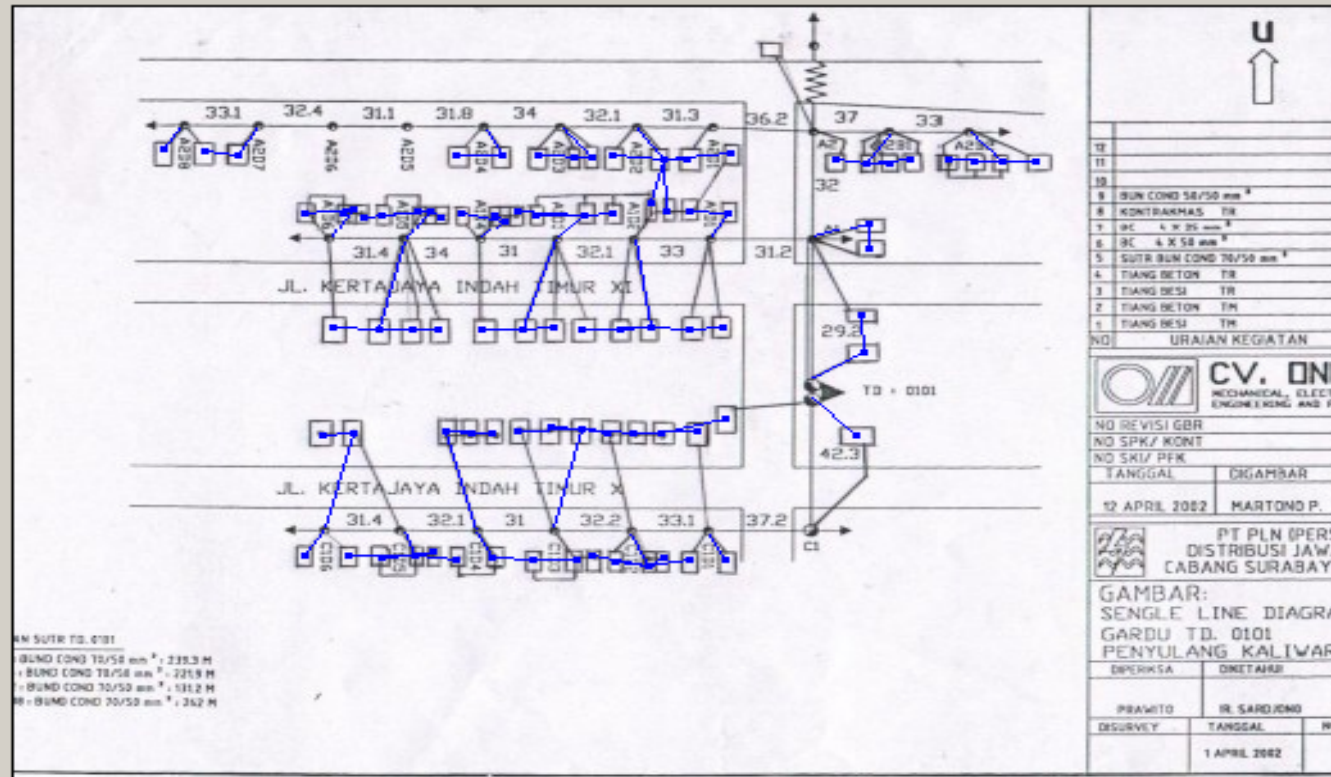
U

33.1 32.4 31.1 31.8 34 32.1 31.3 36.2 37 33

A23a A207 A206 A205 A204 A203 A202 A201 A2 A23B A23

32

31.4 34 31 32.1 33 31.2

JL. KERTAJAYA INDAH TIMUR XI

29.2

TD - 0101

42.3

JL. KERTAJAYA INDAH TIMUR X

31.4 32.1 31 32.2 33.1 37.2

C136 C135 C134 C133 C132 C131 C1

AN SUTR TD. 0101
: BUND COND 70/50 mm$^2$ : 239.3 M
: BUND COND 70/50 mm$^2$ : 221.9 M
: BUND COND 70/50 mm$^2$ : 131.2 M
: BUND COND 70/50 mm$^2$ : 262 M

| NO | URAIAN KEGIATAN |
|---|---|
| 12 | |
| 11 | |
| 10 | |
| 9 | BUN COND 50/50 mm$^2$ |
| 8 | KONTRAKMAS TR |
| 7 | BC 4 X 35 mm$^2$ |
| 6 | BC 4 X 50 mm$^2$ |
| 5 | SUTR BUN COND 70/50 mm$^2$ |
| 4 | TIANG BETON TR |
| 3 | TIANG BESI TR |
| 2 | TIANG BETON TM |
| 1 | TIANG BESI TM |

CV. ON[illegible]
MECHANICAL, ELECT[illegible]
ENGINEERING AND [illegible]

NO REVISI GBR
NO SPK/ KONT
NO SKI/ PFK

| TANGGAL | DIGAMBAR |
|---|---|
| 12 APRIL 2002 | MARTONO P. |

PT PLN (PERS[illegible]
DISTRIBUSI JAW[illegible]
CABANG SURABAY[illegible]

GAMBAR:
SENGLE LINE DIAGRA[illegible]
GARDU TD. 0101
PENYULANG KALIWAR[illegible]

| DIPERIKSA | DIKETAHUI |
|---|---|
| PRAWITO | IR. SARDJONO |

| DISURVEY | TANGGAL | N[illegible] |
|---|---|---|
| | 1 APRIL 2002 | |